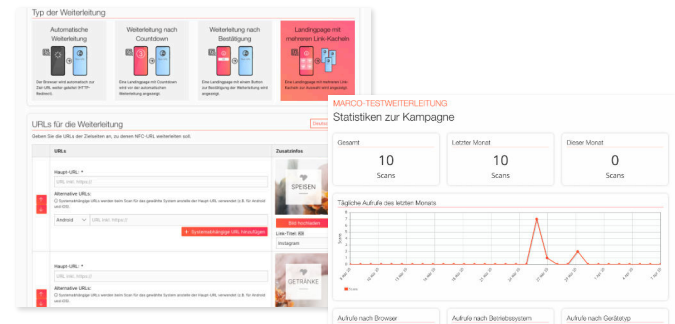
Typ der Weiterleitung

Automatische Weiterleitung

Der Browser wird automatisch zur Ziel-URL weiter geleitet (HTTP-Redirect)

Weiterleitung nach Countdown

Eine Landingpage mit Countdown wird vor der automatischen Weiterleitung angezeigt.

Weiterleitung nach Bestätigung

Eine Landingpage mit einem Button zur Bestätigung der Weiterleitung wird angezeigt.

Landingpage mit mehreren Link-Kacheln

Eine Landingpage mit mehreren Link-Kacheln zur Auswahl wird angezeigt.

URLs für die Weiterleitung

Geben Sie die URLs der Zielseiten an, zu denen NFC-URL weiterleiten soll.

URLs

Zusatzinfos

Haupt-URL: *

URL inkl. https://

Alternative URLs:

Systemabhängige URLs werden beim Scan für das gewählte System anstelle der Haupt-URL verwendet (z.B. für Android und iOS).

Android

URL inkl. https://

+ Systemabhängige URL hinzufügen

SPEISEN

Bild hochladen

Link-Titel (0)

Instagram

Haupt-URL: *

URL inkl. https://

Alternative URLs:

Systemabhängige URLs werden beim Scan für das gewählte System anstelle der Haupt-URL verwendet (z.B. für Android und iOS).

GETRÄNKE

MARCO-TESTWEITERLEITUNG

Statistiken zur Kampagne

Gesamt

10

Scans

Letzter Monat

10

Scans

Dieser Monat

0

Scans

Tägliche Aufrufe des letzten Monats

Aufrufe nach Browser

Aufrufe nach Betriebssystem

Aufrufe nach Gerätetyp